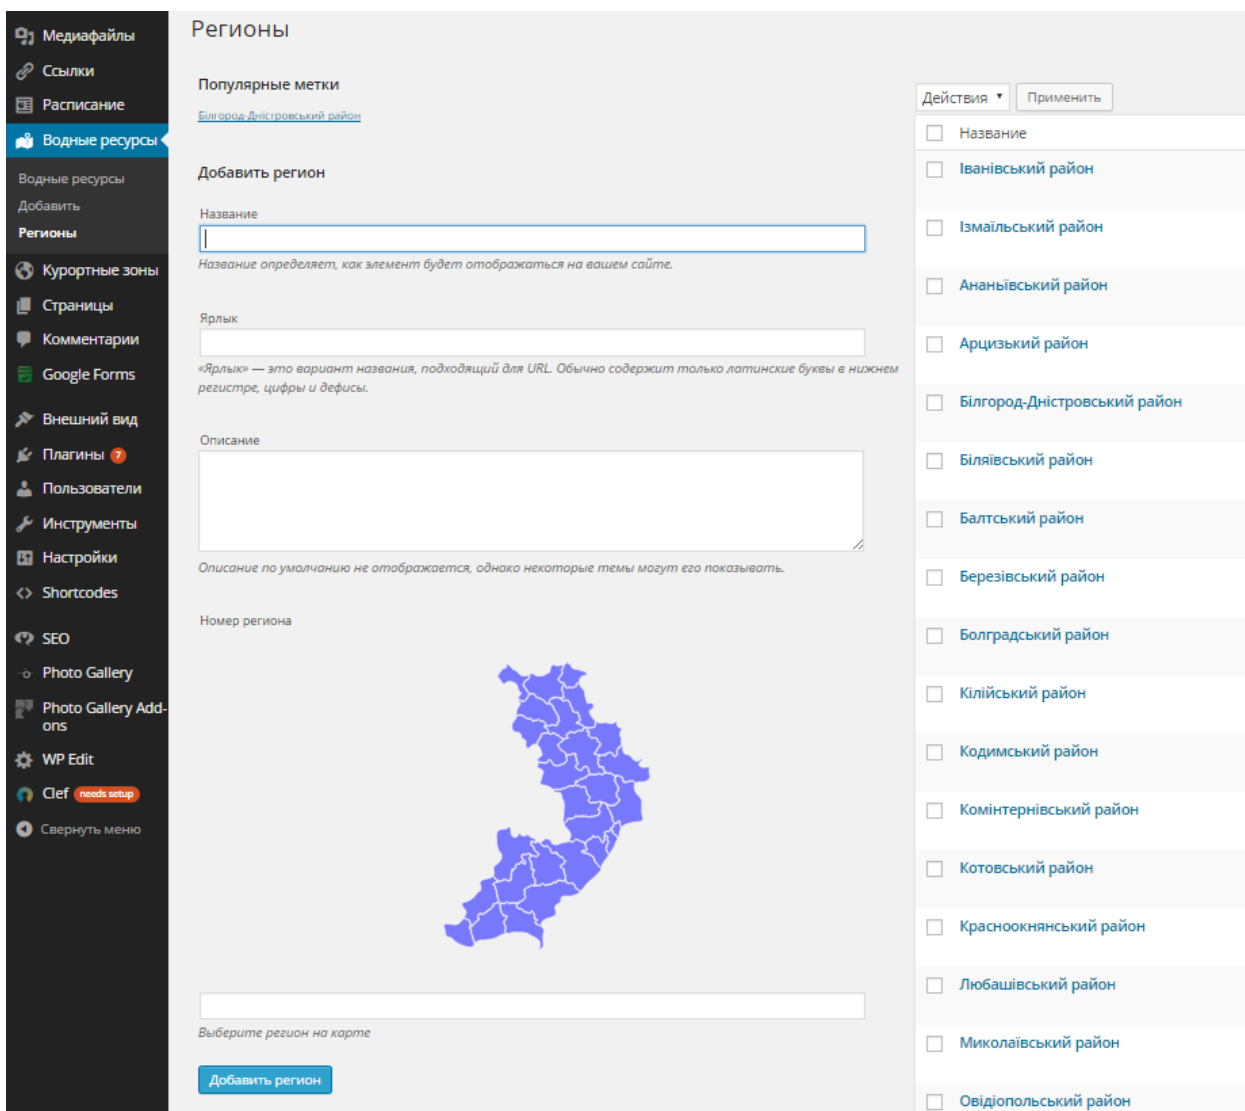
Медиафайлы
Ссылки
Расписание
Водные ресурсы
Водные ресурсы
Добавить
Регионы
Курортные зоны
Страницы
Комментарии
Google Forms
Внешний вид
Плагины 7
Пользователи
Инструменты
Настройки
Shortcodes
SEO
Photo Gallery
Photo Gallery Add-ons
WP Edit
Clef needs setup
Свернуть меню

Регионы

Популярные метки
Білгород-Дністровський район

Добавить регион

Название

Название определяет, как элемент будет отображаться на вашем сайте.

Ярлык

«Ярлык» — это вариант названия, подходящий для URL. Обычно содержит только латинские буквы в нижнем регистре, цифры и дефисы.

Описание

Описание по умолчанию не отображается, однако некоторые темы могут его показывать.

Номер региона

Выберите регион на карте

Добавить регион

Действия
Применить

Название
Іванівський район
Ізмаїльський район
Ананьївський район
Арцизький район
Білгород-Дністровський район
Біляївський район
Балтський район
Березівський район
Болградський район
Кілійський район
Кодимський район
Комінтернівський район
Котовський район
Красноокнянський район
Любашівський район
Миколаївський район
Овідіопольський район